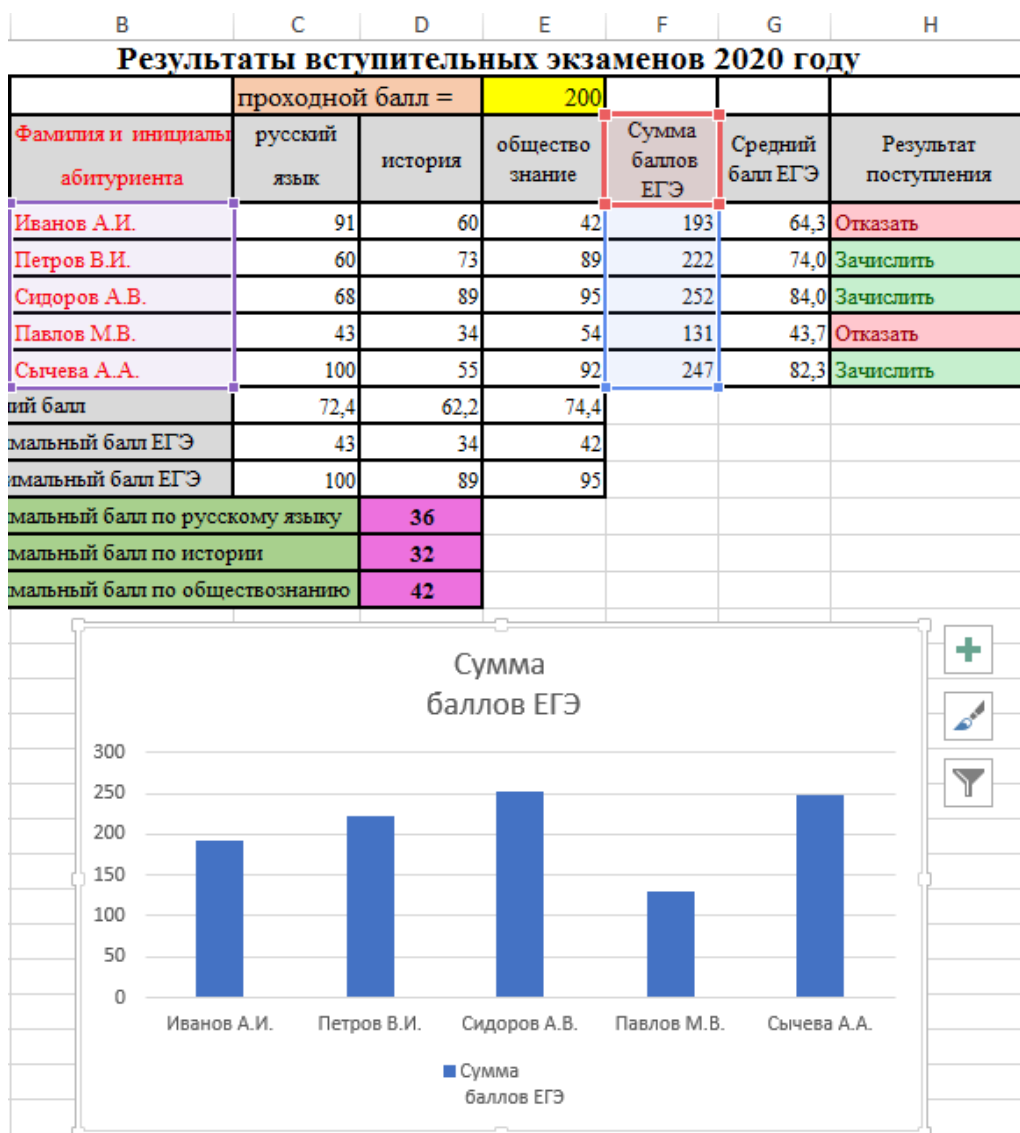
| B | C | D | E | F | G | H |
|---|---|---|---|---|---|---|
| Результаты вступительных экзаменов 2020 году | | | | | | |
| | проходной балл = | | 200 | | | |
| Фамилия и инициалы абитуриента | русский язык | история | общество знание | Сумма баллов ЕГЭ | Средний балл ЕГЭ | Результат поступления |
| Иванов А.И. | 91 | 60 | 42 | 193 | 64,3 | Отказать |
| Петров В.И. | 60 | 73 | 89 | 222 | 74,0 | Зачислить |
| Сидоров А.В. | 68 | 89 | 95 | 252 | 84,0 | Зачислить |
| Павлов М.В. | 43 | 34 | 54 | 131 | 43,7 | Отказать |
| Сычева А.А. | 100 | 55 | 92 | 247 | 82,3 | Зачислить |
| ий балл | 72,4 | 62,2 | 74,4 | | | |
| мальный балл ЕГЭ | 43 | 34 | 42 | | | |
| имальный балл ЕГЭ | 100 | 89 | 95 | | | |
| мальный балл по русскому языку | | 36 | | | | |
| мальный балл по истории | | 32 | | | | |
| мальный балл по обществознанию | | 42 | | | | |

Сумма баллов ЕГЭ

300
250
200
150
100
50
0

Иванов А.И. Петров В.И. Сидоров А.В. Павлов М.В. Сычева А.А.

Сумма баллов ЕГЭ